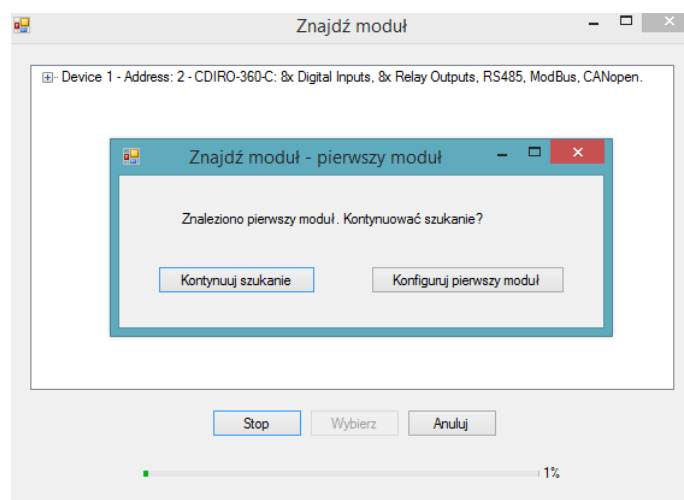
Znajdź moduł

Device 1 - Address: 2 - CDIRO-360-C: 8x Digital Inputs, 8x Relay Outputs, RS485, ModBus, CANopen.

Znajdź moduł - pierwszy moduł

Znaleziono pierwszy moduł. Kontynuować szukanie?

Kontynuuj szukanie

Konfiguruj pierwszy moduł

Stop

Wybierz

Anuluj

1%